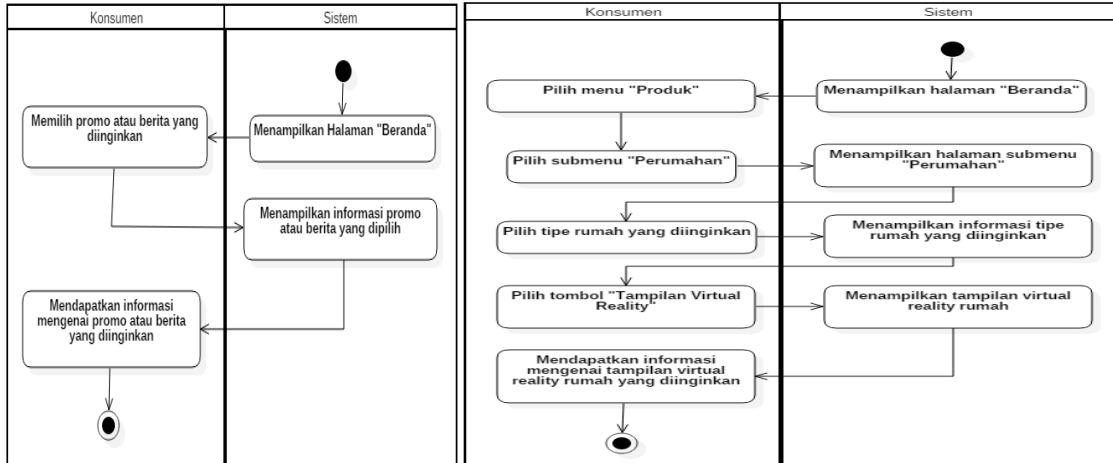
Konsumen

Sistem

Menampilkan Halaman "Beranda"

Memilih promo atau berita yang diinginkan

Menampilkan informasi promo atau berita yang dipilih

Mendapatkan informasi mengenai promo atau berita yang diinginkan

Konsumen

Sistem

Menampilkan halaman "Beranda"

Pilih menu "Produk"

Pilih submenu "Perumahan"

Menampilkan halaman submenu "Perumahan"

Pilih tipe rumah yang diinginkan

Menampilkan informasi tipe rumah yang diinginkan

Pilih tombol "Tampilan Virtual Reality"

Menampilkan tampilan virtual reality rumah

Mendapatkan informasi mengenai tampilan virtual reality rumah yang diinginkan